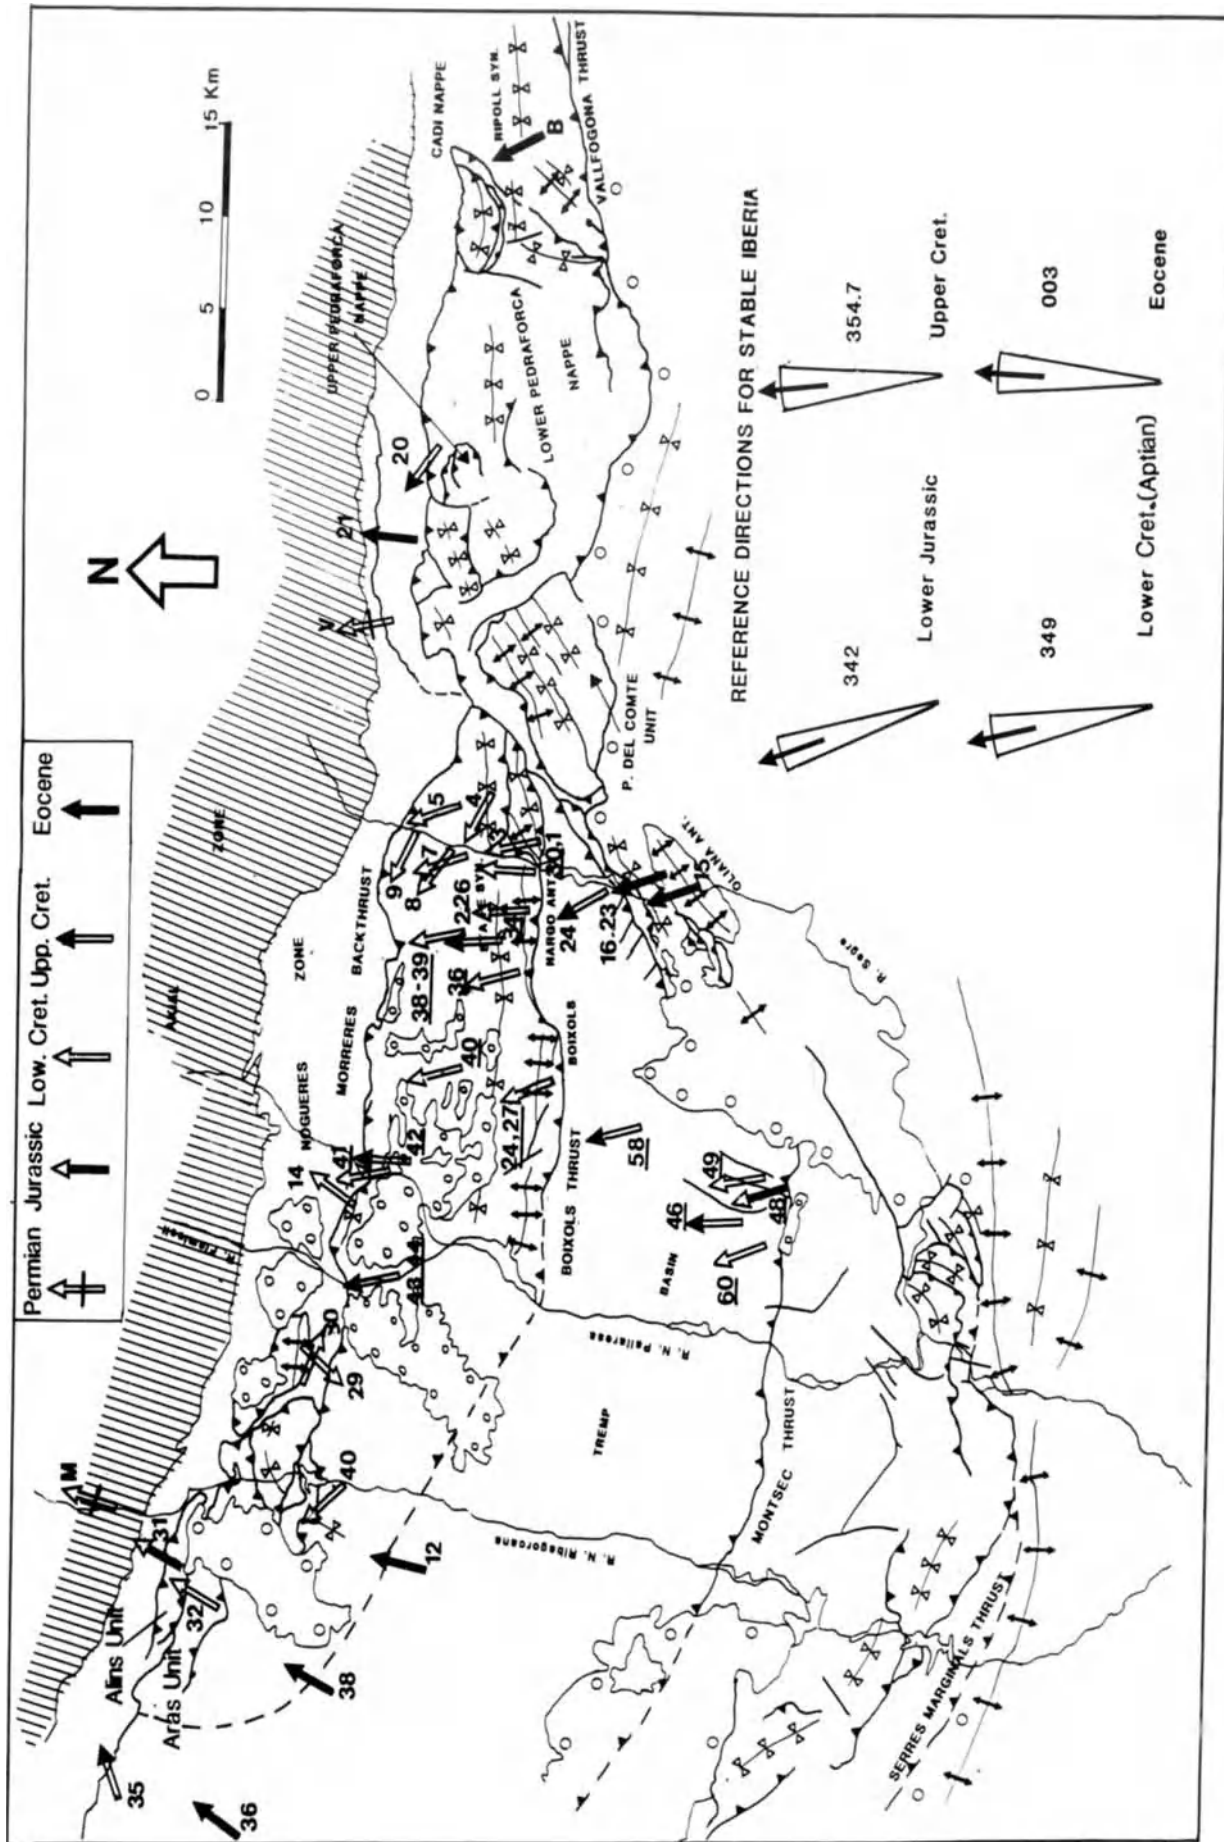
Permian Jurassic Low. Cret. Upp. Cret. Eocene

N

0 5 10 15 Km

AXIAL ZONE

NOGUERES ZONE

MORRERES BACKTHRUST

BOIXOLS THRUST

BOIXOLS

TREMP BASIN

MONTSEC THRUST

SERRES MARGINALS THRUST

UPPER PEDRAFORCA NAPPE

LOWER PEDRAFORCA NAPPE

CADI NAPPE

RIPOLL SYN.

VALLFOGONA THRUST

P. DEL COMTE UNIT

OLIANA ANT.

NARGO ANT.

R. Segre

R. N. Pallaresa

R. N. Ribagorzana

R. Flamisell

Alins Unit

Aras Unit

M

V

B

REFERENCE DIRECTIONS FOR STABLE IBERIA

342 Lower Jurassic

354.7 Upper Cret.

349 Lower Cret.(Aptian)

003 Eocene

35 36 38 32 31 12 40 29 30 43 14 41 42 24,27 40 36 38-39 2,26 8 9 7 5 4 3 10,1 24 16,23 58 46 60 49 48 21 20